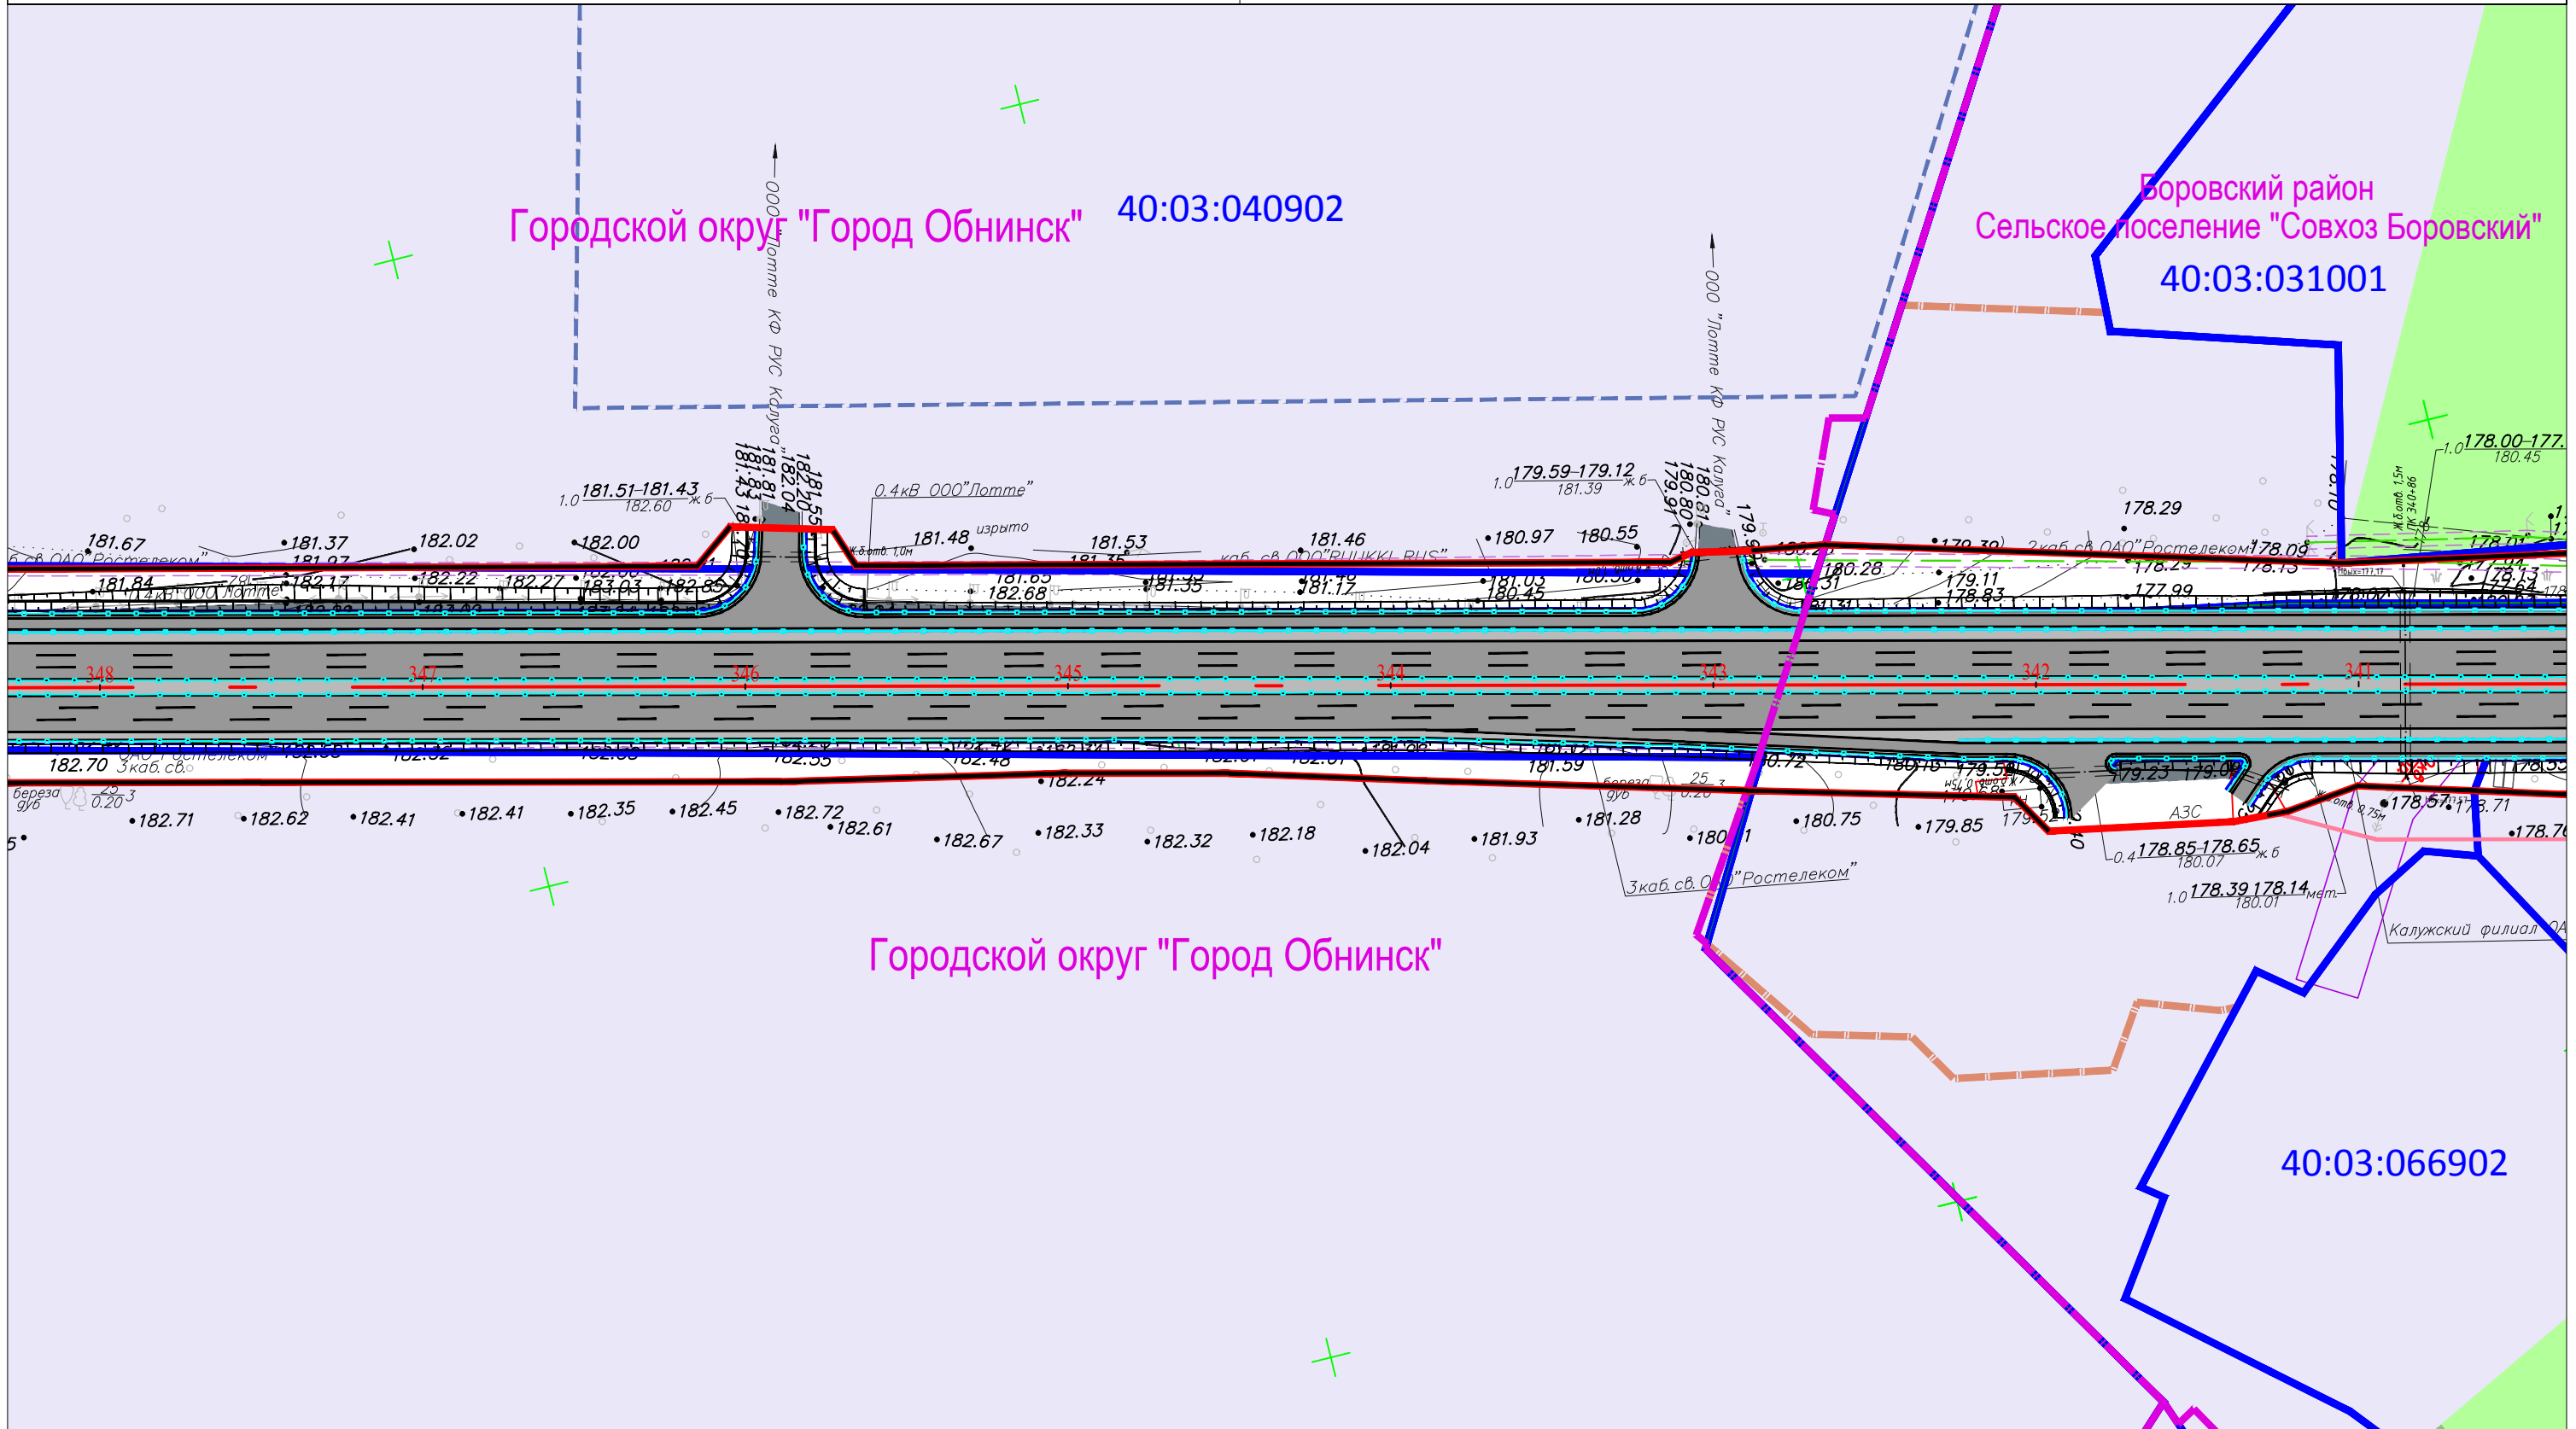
Городской округ "Город Обнинск"

40:03:040902

Боровский район
Сельское поселение "Совхоз Боровский"

40:03:031001

ООО "Лотте КФ РУС Калуга"

ООО "Лотте КФ РУС Калуга"

1.0 181.51 181.43 182.60 ж.б

1.0 179.59 179.12 181.39 ж.б

1.0 178.00 177. 180.45

0.4кВ ООО"Лотте"

181.67

181.37

182.02

182.00

181.48 изрыто

181.53

181.46

180.97

180.55

178.29

181.84

182.17

182.22

182.27

183.03

182.85

181.65

182.68

181.35

181.17

181.03

180.45

180.28

179.11

178.83

177.99

178.09

178.13

каб. св. ООО"ВИШКЕ RUS"

2каб.св.ОАО"Ростелеком"

0.4кВ ООО"Лотте"

348

347

346

345

344

343

342

341

182.70 3каб.св.

берёза дуб 25 0.20 3

182.71

182.62

182.41

182.41

182.35

182.45

182.72

182.61

182.67

182.33

182.32

182.18

182.04

181.93

181.28

181.59

182.55

182.48

182.24

180.75

179.85

179.23

179.09

178.57

178.71

178.7

АЗС

0.4 178.85 178.65 180.07 ж.б

1.0 178.39 178.14 180.01 мет.

3каб.св.ОАО"Ростелеком"

Калужский филиал ОА

Городской округ "Город Обнинск"

40:03:066902